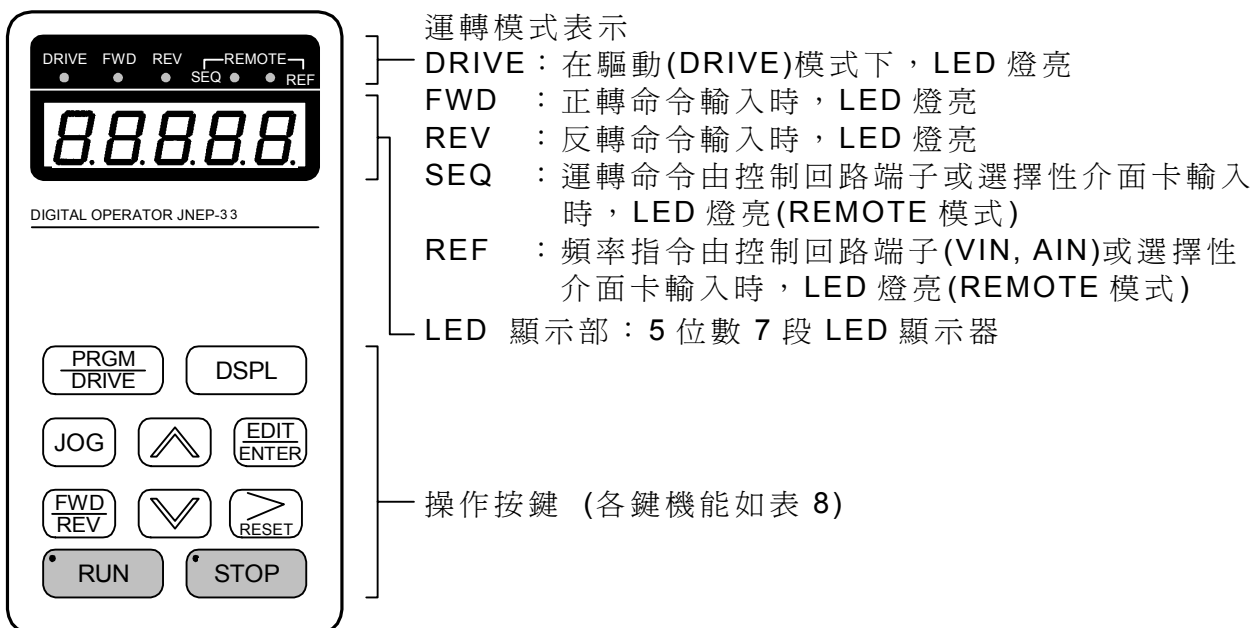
DRIVE FWD REV REMOTE SEQ REF

8.8.8.8.8.

DIGITAL OPERATOR JNEP-33

PRGM DRIVE
DSPL
JOG
EDIT ENTER
FWD REV
RESET
RUN
STOP

運轉模式表示
DRIVE：在驅動(DRIVE)模式下，LED 燈亮
FWD ：正轉命令輸入時，LED 燈亮
REV ：反轉命令輸入時，LED 燈亮
SEQ ：運轉命令由控制回路端子或選擇性介面卡輸入時，LED 燈亮(REMOTE 模式)
REF ：頻率指令由控制回路端子(VIN, AIN)或選擇性介面卡輸入時，LED 燈亮(REMOTE 模式)
LED 顯示部：5 位數 7 段 LED 顯示器

操作按鍵 (各鍵機能如表 8)